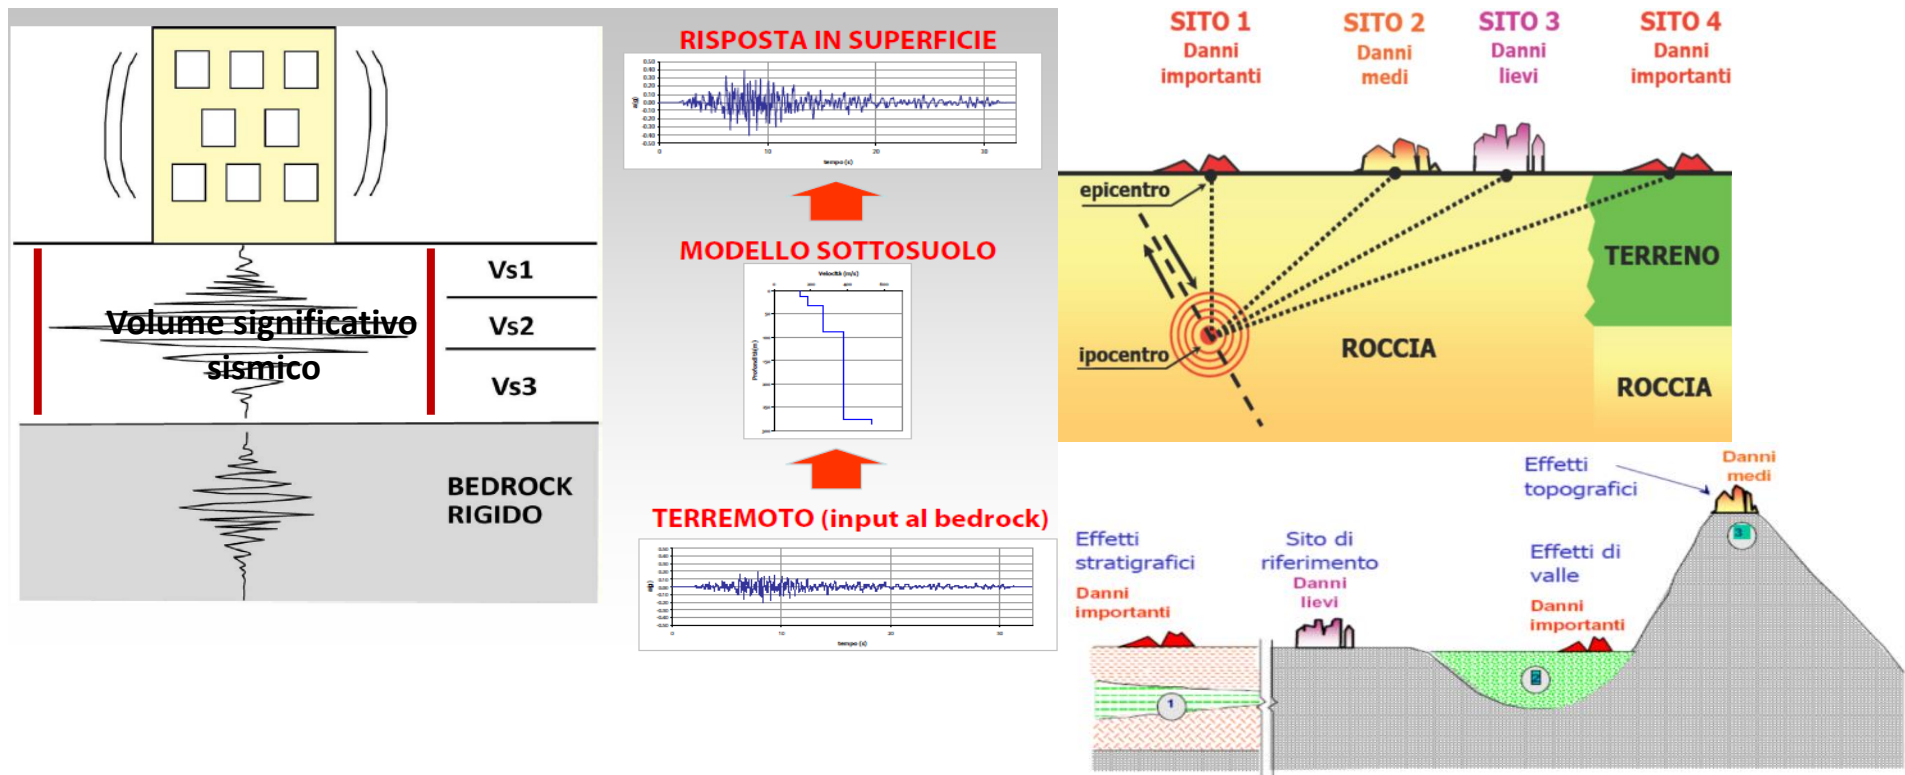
Volume significativo sismico

Vs1

Vs2

Vs3

BEDROCK RIGIDO

RISPOSTA IN SUPERFICIE

MODELLO SOTTOSUOLO

TERREMOTO (input al bedrock)

SITO 1
Danni importanti

SITO 2
Danni medi

SITO 3
Danni lievi

SITO 4
Danni importanti

epicentro

ipocentro

ROCCIA

TERRENO

ROCCIA

Effetti topografici

Danni medi

Effetti stratigrafici
Danni importanti

Sito di riferimento
Danni lievi

Effetti di valle
Danni importanti

1

2

3